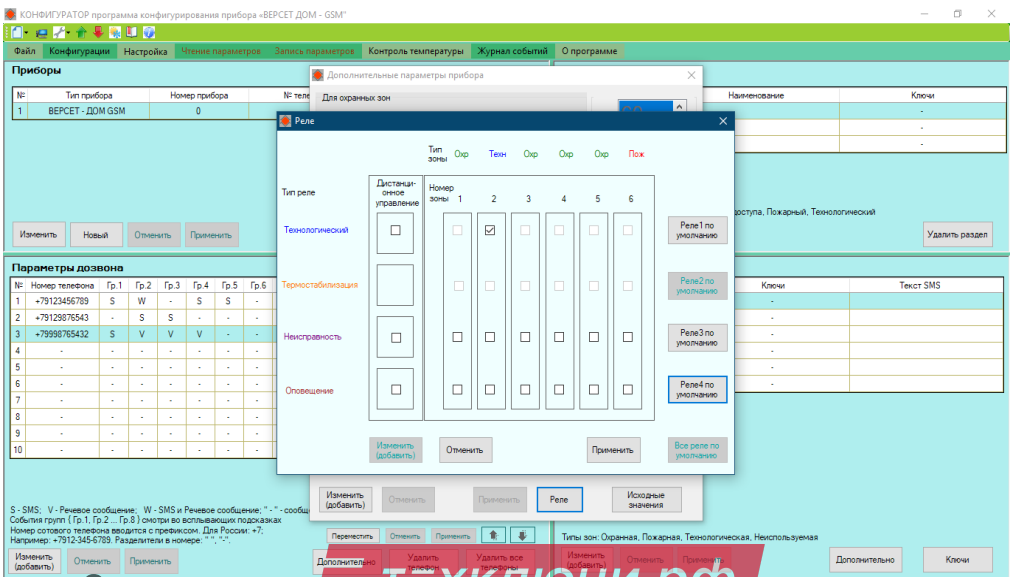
КОНФИГУРАТОР программа конфигурирования прибора «ВЕРСЕТ ДОМ - GSM»

Файл | Конфигурации | Настройка | Чтение параметров | Запись параметров | Контроль температуры | Журнал событий | О программе

Приборы

| № | Тип прибора | Номер прибора | № теле |
|---|---|---|---|
| 1 | ВЕРСЕТ - ДОМ GSM | 0 | |

Изменить | Новый | Отменить | Применить

Параметры дозвона

| № | Номер телефона | Гр.1 | Гр.2 | Гр.3 | Гр.4 | Гр.5 | Гр.6 |
|---|---|---|---|---|---|---|---|
| 1 | +79123456789 | S | W | - | S | S | - |
| 2 | +79129876543 | - | S | S | - | - | - |
| 3 | +79998765432 | S | V | V | V | - | - |
| 4 | - | - | - | - | - | - | - |
| 5 | - | - | - | - | - | - | - |
| 6 | - | - | - | - | - | - | - |
| 7 | - | - | - | - | - | - | - |
| 8 | - | - | - | - | - | - | - |
| 9 | - | - | - | - | - | - | - |
| 10 | - | - | - | - | - | - | - |

S - SMS; V - Речевое сообщение; W - SMS и Речевое сообщение; " - " - сообщ
События групп ( Гр.1, Гр.2 ... Гр.8 ) смотри во всплывающих подсказках
Номер сотового телефона вводится с префиксом. Для России: +7;
Например: +7912-345-6789. Разделители в номере: " ", "-".

Изменить (добавить) | Отменить | Применить

Дополнительные параметры прибора

Для охранных зон

Реле

Тип зоны | Охр | Техн | Охр | Охр | Охр | Пож

Тип реле | Дистанционное управление | Номер зоны | 1 | 2 | 3 | 4 | 5 | 6

Технологический
Термостабилизация
Неисправность
Оповещение

Реле1 по умолчанию
Реле2 по умолчанию
Реле3 по умолчанию
Реле4 по умолчанию

Изменить (добавить) | Отменить | Применить | Все реле по умолчанию

Изменить (добавить) | Отменить | Применить | Реле | Исходные значения

Переместить | Отменить | Применить

Дополнительно | Удалить телефон | Удалить все телефоны

| Наименование | Ключи |
|---|---|
| | - |
| | - |
| | - |

доступа, Пожарный, Технологический

Удалить раздел

| Ключи | Текст SMS |
|---|---|
| - | |
| - | |
| - | |
| - | |
| - | |
| - | |

Типы зон: Охранная, Пожарная, Технологическая, Неиспользуемая

Изменить (добавить) | Отменить | Применить

Дополнительно | Ключи

техдирин.рф